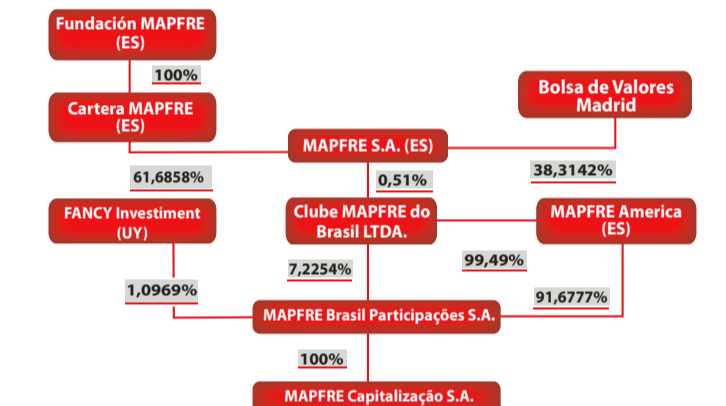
Fundación MAPFRE (ES)

100%

Cartera MAPFRE (ES)

Bolsa de Valores Madrid

MAPFRE S.A. (ES)

61,6858%

0,51%

38,3142%

FANCY Investiment (UY)

Clube MAPFRE do Brasil LTDA.

MAPFRE America (ES)

7,2254%

99,49%

1,0969%

91,6777%

MAPFRE Brasil Participações S.A.

100%

MAPFRE Capitalização S.A.